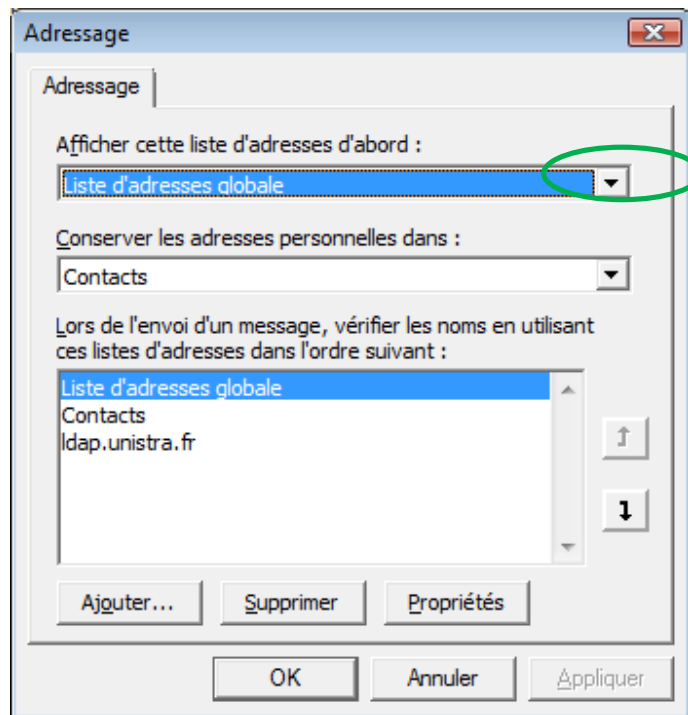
Adressage

Adressage

Afficher cette liste d'adresses d'abord :

Liste d'adresses globale

Conserver les adresses personnelles dans :

Contacts

Lors de l'envoi d'un message, vérifier les noms en utilisant ces listes d'adresses dans l'ordre suivant :

Liste d'adresses globale
Contacts
ldap.unistra.fr

Ajouter... Supprimer Propriétés

OK Annuler Appliquer